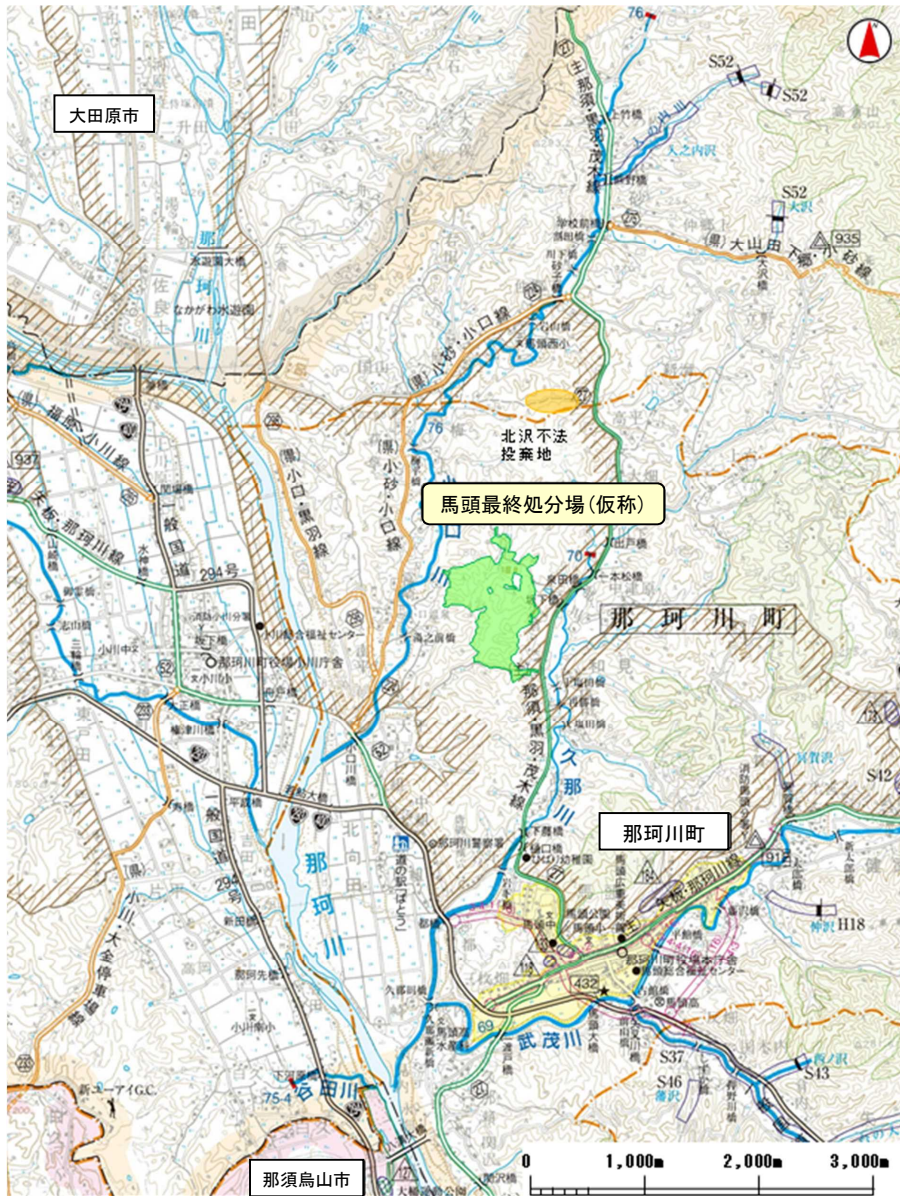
大田原市

S52
S52
S52
935
(県)大山田下郷・小砂線
76
那須黒羽茂木線
那珂川
(県)小砂・小口線
(県)小口・黒羽線
(県)小砂・小口線
北沢不法投棄地
馬頭最終処分場(仮称)
70
那珂川町
一般国道294号
937
那須黒羽茂木線
那珂川
那珂川町
那珂川
一般国道294号
432
武茂川
69
S37
S46
S43
S12
H18
道の駅ばとう
75-4
那須烏山市

0 1,000m 2,000m 3,000m